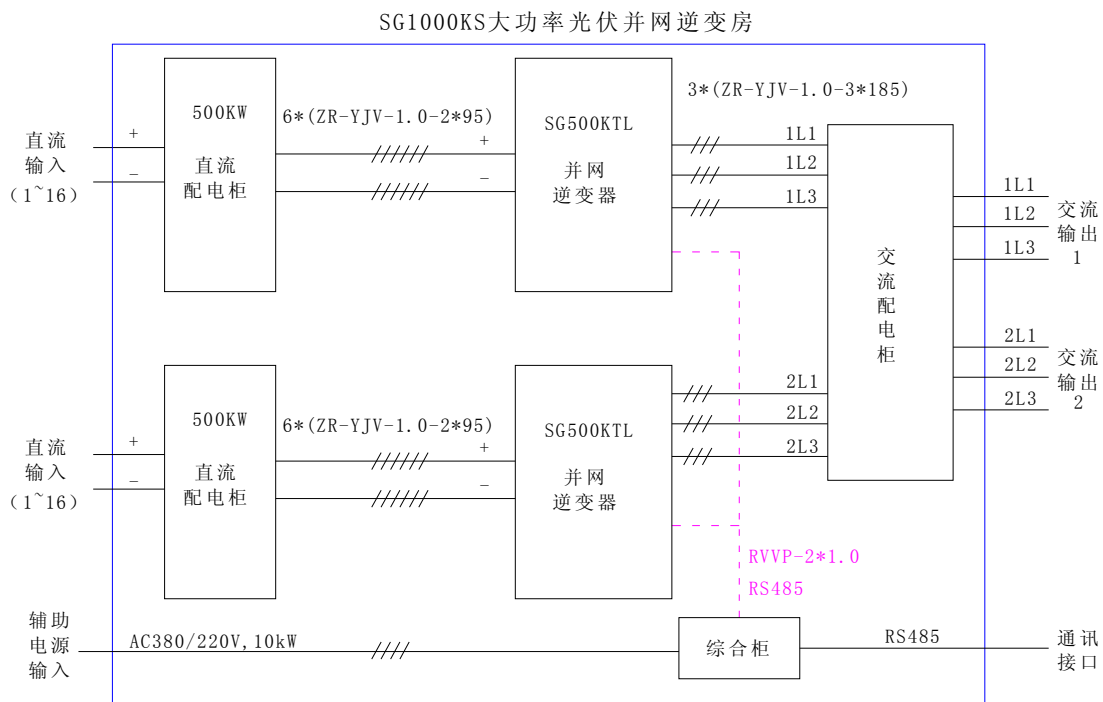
SG1000KS大功率光伏并网逆变房

直流输入（1~16）
+
–
500KW
直流配电柜
6*(ZR-YJV-1.0-2*95)
+
–
SG500KTL
并网逆变器
3*(ZR-YJV-1.0-3*185)
1L1
1L2
1L3
交流配电柜
1L1
1L2
1L3
交流输出1

直流输入（1~16）
+
–
500KW
直流配电柜
6*(ZR-YJV-1.0-2*95)
+
–
SG500KTL
并网逆变器
2L1
2L2
2L3
2L1
2L2
2L3
交流输出2

RVVP-2*1.0
RS485

辅助电源输入
AC380/220V,10kW
综合柜
RS485
通讯接口